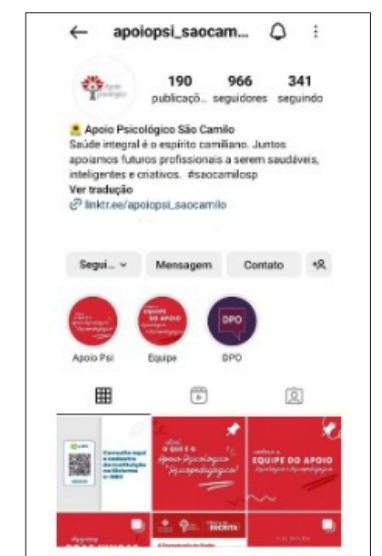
← apoiopsi_saocam...

Apoio Psicológico

190 publicaçõ... 966 seguidores 341 seguindo

Apoio Psicológico São Camilo
Saúde integral é o espírito camiliano. Juntos apoiamos futuros profissionais a serem saudáveis, inteligentes e criativos. #saocamilosp
Ver tradução
linktr.ee/apoiopsi_saocamilo

Segui... Mensagem Contato

Apoio Psi Equipe DPO

DPO

O QUE É O Apoio Psicológico Psicopedagógico?

EQUIPE DO APOIO Psicológico e Psicopedagógico

ESCRITA